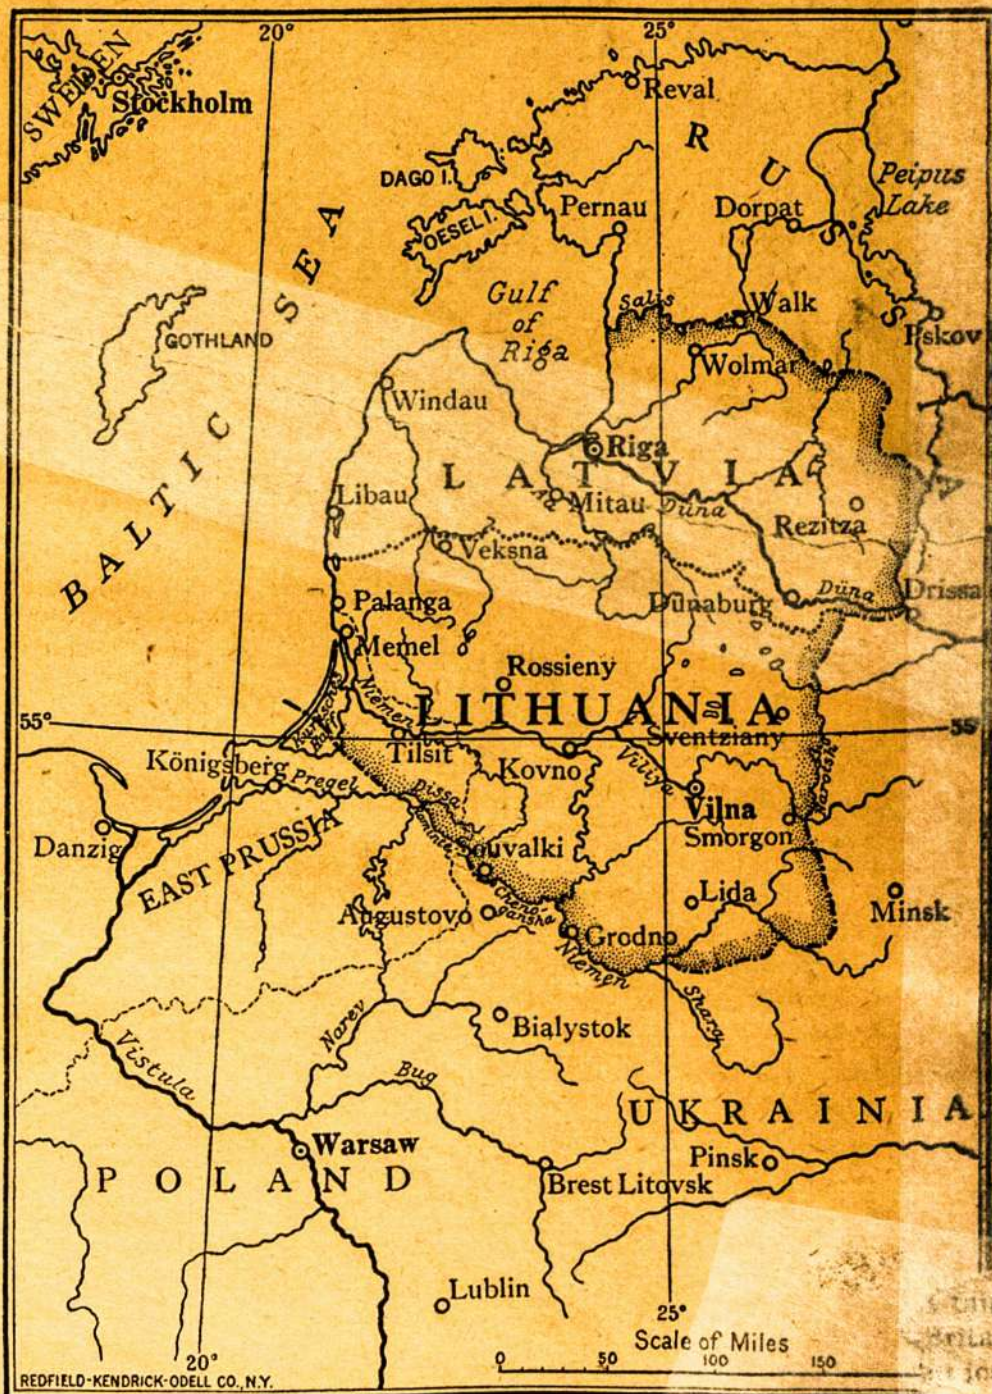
20°
25°
SWEDEN
Stockholm
Reval
R
U
S
S
I
A
DAGO I.
OESEL I.
Pernau
Dorpat
Peipus Lake
BALTIC SEA
Gulf of Riga
Salis
Walk
Pskov
GOTHLAND
Wolmar
Windau
Riga
LATVIA
Libau
Mitau
Düna
Rezitza
Veksna
Düna
Drissa
Palanga
Dünaburg
Memel
Rossieny
Niemen
LITHUANIA
55°
55
Tilsit
Sventziany
Königsberg
Pregel
Kovno
Viliya
Dissa
Vilna
Danzig
EAST PRUSSIA
Smorgon
Souvalki
Lida
Minsk
Augustovo
Grodno
Niemen
Bialystok
Shara
Narev
Vistula
Bug
UKRAINIA
Warsaw
POLAND
Pinsk
Brest Litovsk
Lublin
25°
Scale of Miles
0 50 100 150
20°
REDFIELD-KENDRICK-ODELL CO., N.Y.